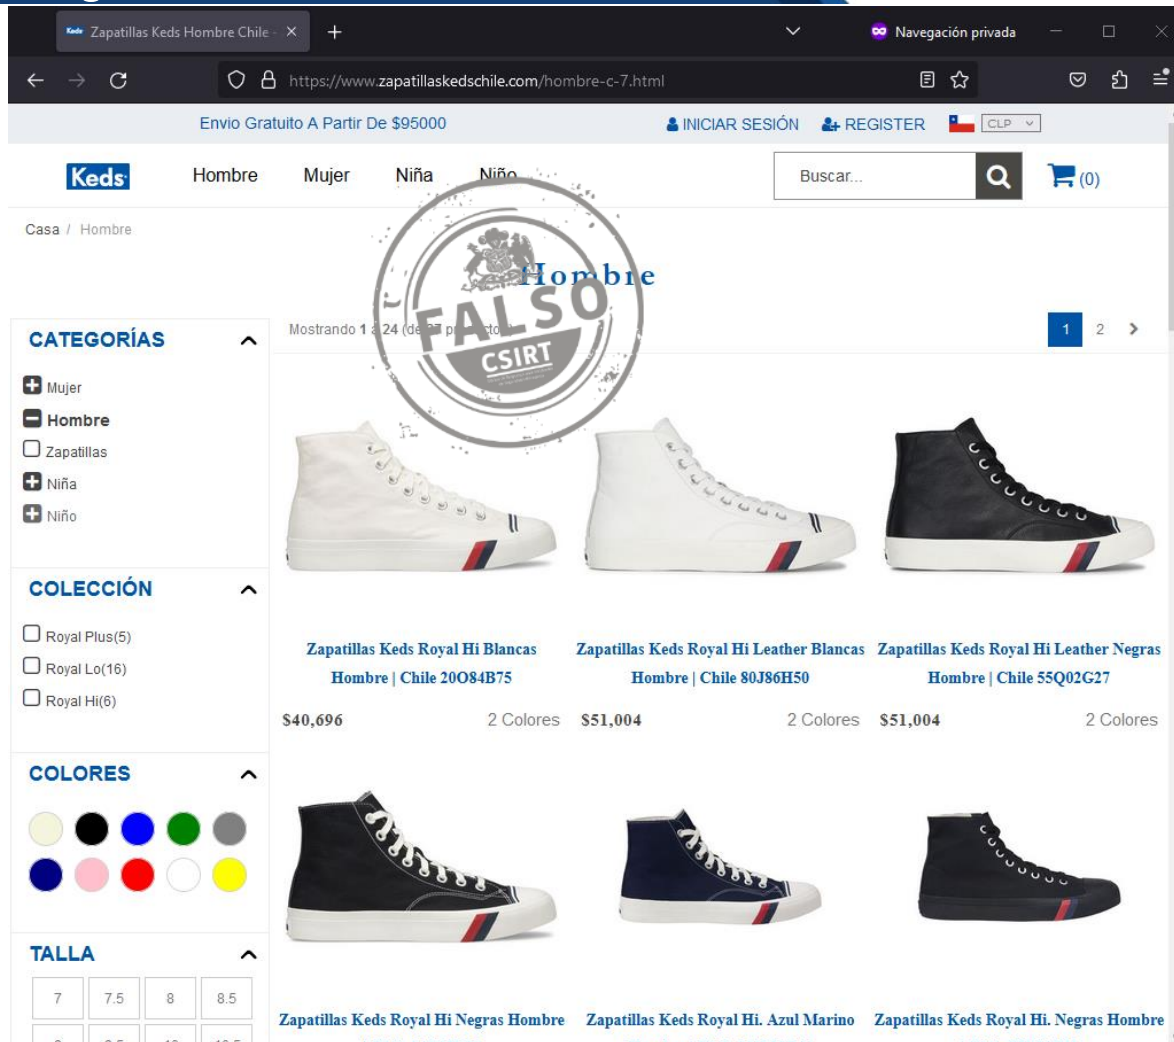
Zapatillas Keds Hombre Chile - ×
+
Navegación privada
https://www.zapatillaskedschile.com/hombre-c-7.html

Envio Gratuito A Partir De $95000
INICIAR SESIÓN
REGISTER
CLP

Keds
Hombre
Mujer
Niña
Niño
Buscar...
(0)

Casa / Hombre

Hombre

FALSO
CSIRT

Mostrando 1 a 24 (de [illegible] productos)
1 2 >

CATEGORÍAS
Mujer
Hombre
Zapatillas
Niña
Niño

COLECCIÓN
Royal Plus(5)
Royal Lo(16)
Royal Hi(6)

COLORES

TALLA
| 7 | 7.5 | 8 | 8.5 |
|---|---|---|---|

Zapatillas Keds Royal Hi Blancas Hombre | Chile 20O84B75
$40,696
2 Colores

Zapatillas Keds Royal Hi Leather Blancas Hombre | Chile 80J86H50
$51,004
2 Colores

Zapatillas Keds Royal Hi Leather Negras Hombre | Chile 55Q02G27
$51,004
2 Colores

Zapatillas Keds Royal Hi Negras Hombre

Zapatillas Keds Royal Hi. Azul Marino

Zapatillas Keds Royal Hi. Negras Hombre